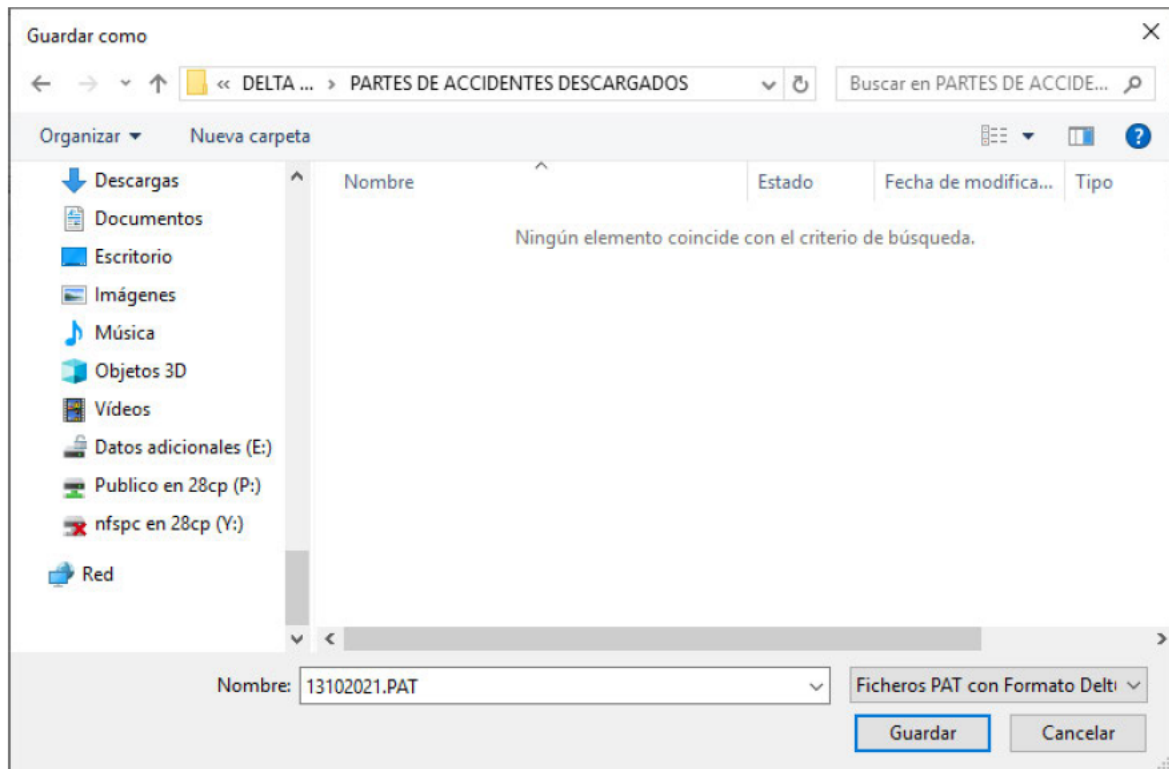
Guardar como

« DELTA ... › PARTES DE ACCIDENTES DESCARGADOS

Buscar en PARTES DE ACCIDE...

Organizar ▾ Nueva carpeta

Descargas
Documentos
Escritorio
Imágenes
Música
Objetos 3D
Vídeos
Datos adicionales (E:)
Publico en 28cp (P:)
nfspc en 28cp (Y:)
Red

| Nombre | Estado | Fecha de modifica... | Tipo |
|---|---|---|---|

Ningún elemento coincide con el criterio de búsqueda.

Nombre: 13102021.PAT

Ficheros PAT con Formato Delt

Guardar Cancelar